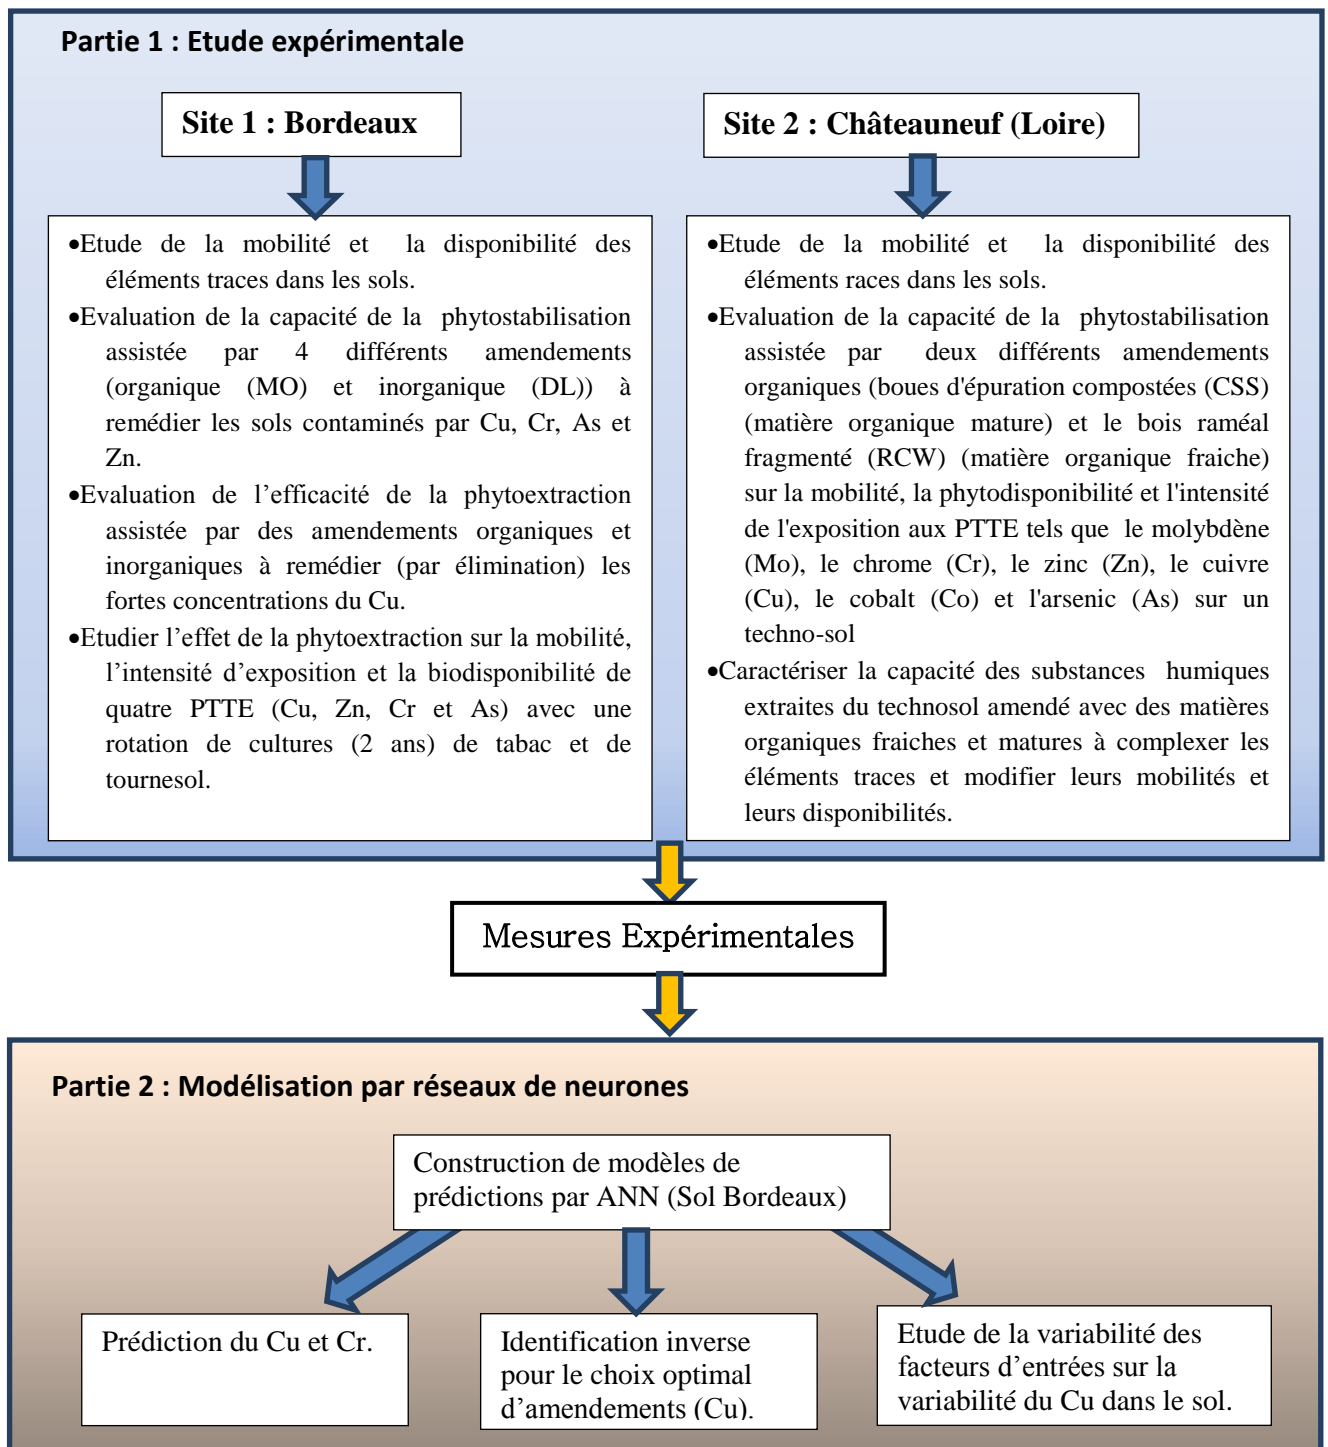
Partie 1 : Etude expérimentale

Site 1 : Bordeaux

•Etude de la mobilité et la disponibilité des éléments traces dans les sols.
•Evaluation de la capacité de la phytostabilisation assistée par 4 différents amendements (organique (MO) et inorganique (DL)) à remédier les sols contaminés par Cu, Cr, As et Zn.
•Evaluation de l'efficacité de la phytoextraction assistée par des amendements organiques et inorganiques à remédier (par élimination) les fortes concentrations du Cu.
•Etudier l'effet de la phytoextraction sur la mobilité, l'intensité d'exposition et la biodisponibilité de quatre PTTE (Cu, Zn, Cr et As) avec une rotation de cultures (2 ans) de tabac et de tournesol.

Site 2 : Châteauneuf (Loire)

•Etude de la mobilité et la disponibilité des éléments races dans les sols.
•Evaluation de la capacité de la phytostabilisation assistée par deux différents amendements organiques (boues d'épuration compostées (CSS) (matière organique mature) et le bois raméal fragmenté (RCW) (matière organique fraiche) sur la mobilité, la phytodisponibilité et l'intensité de l'exposition aux PTTE tels que le molybdène (Mo), le chrome (Cr), le zinc (Zn), le cuivre (Cu), le cobalt (Co) et l'arsenic (As) sur un techno-sol
•Caractériser la capacité des substances humiques extraites du technosol amendé avec des matières organiques fraiches et matures à complexer les éléments traces et modifier leurs mobilités et leurs disponibilités.

Mesures Expérimentales

Partie 2 : Modélisation par réseaux de neurones

Construction de modèles de prédictions par ANN (Sol Bordeaux)

Prédiction du Cu et Cr.

Identification inverse pour le choix optimal d'amendements (Cu).

Etude de la variabilité des facteurs d'entrées sur la variabilité du Cu dans le sol.